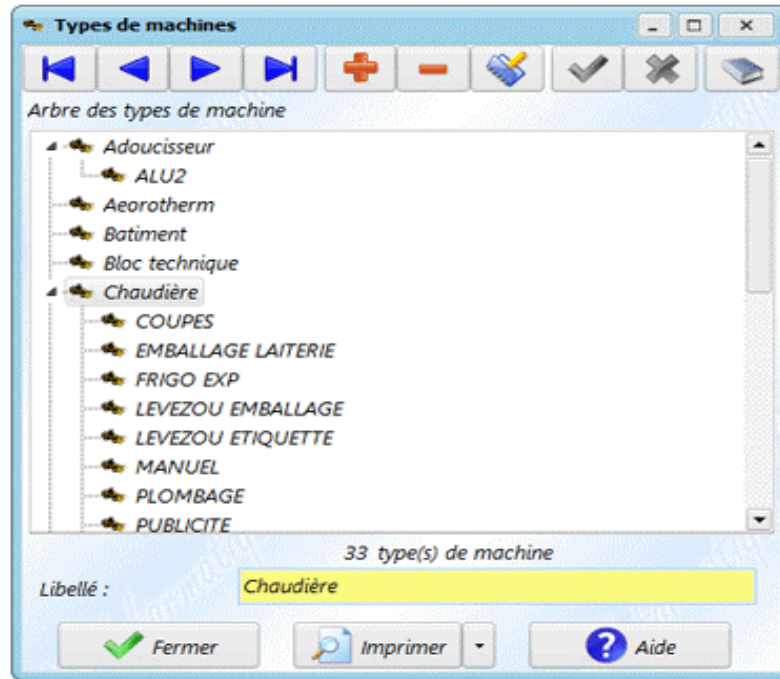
Types de machines

Arbre des types de machine

Adoucisseur
ALU2
Aerotherm
Batiment
Bloc technique
Chaudière
COUPES
EMBALLAGE LAITERIE
FRIGO EXP
LEVEZOU EMBALLAGE
LEVEZOU ETIQUETTE
MANUEL
PLOMBAGE
PUBLICITE

33 type(s) de machine

Libellé : Chaudière

Fermer Imprimer Aide